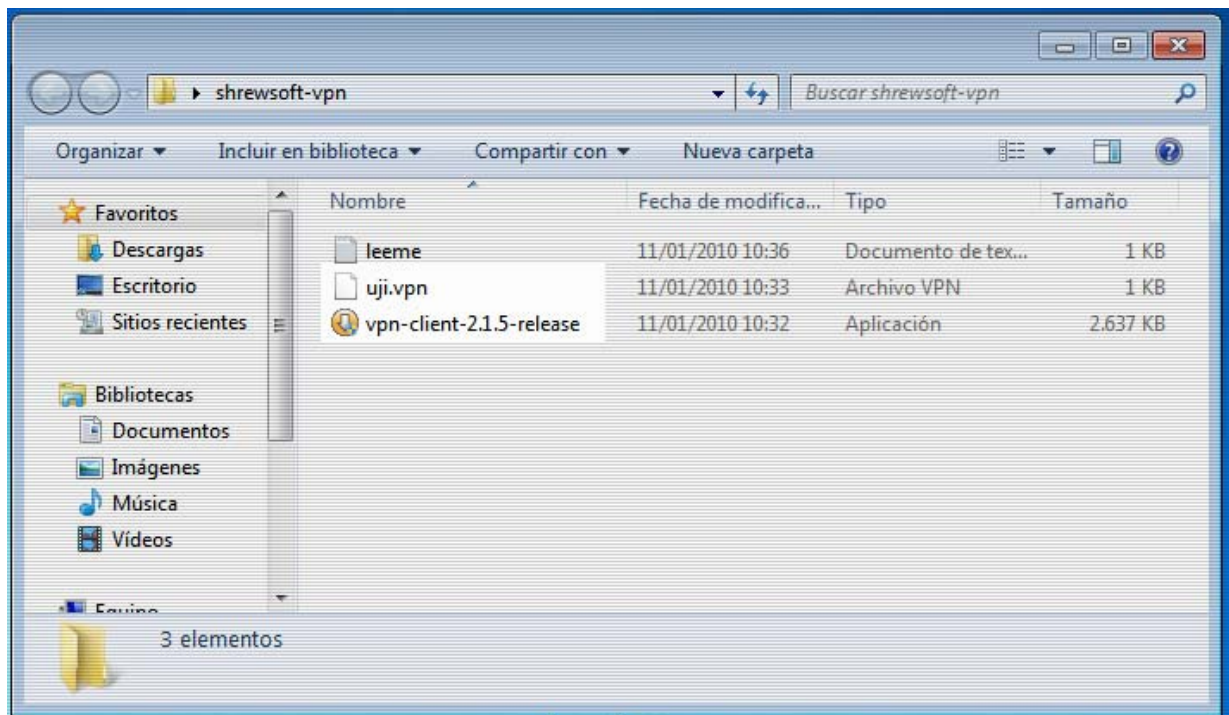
shrewsoft-vpn

Buscar shrewsoft-vpn

Organizar ▾ Incluir en biblioteca ▾ Compartir con ▾ Nueva carpeta

Favoritos
Descargas
Escritorio
Sitios recientes

Bibliotecas
Documentos
Imágenes
Música
Vídeos

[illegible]

| Nombre | Fecha de modifica... | Tipo | Tamaño |
|---|---|---|---|
| leeme | 11/01/2010 10:36 | Documento de tex... | 1 KB |
| uji.vpn | 11/01/2010 10:33 | Archivo VPN | 1 KB |
| vpn-client-2.1.5-release | 11/01/2010 10:32 | Aplicación | 2.637 KB |

3 elementos